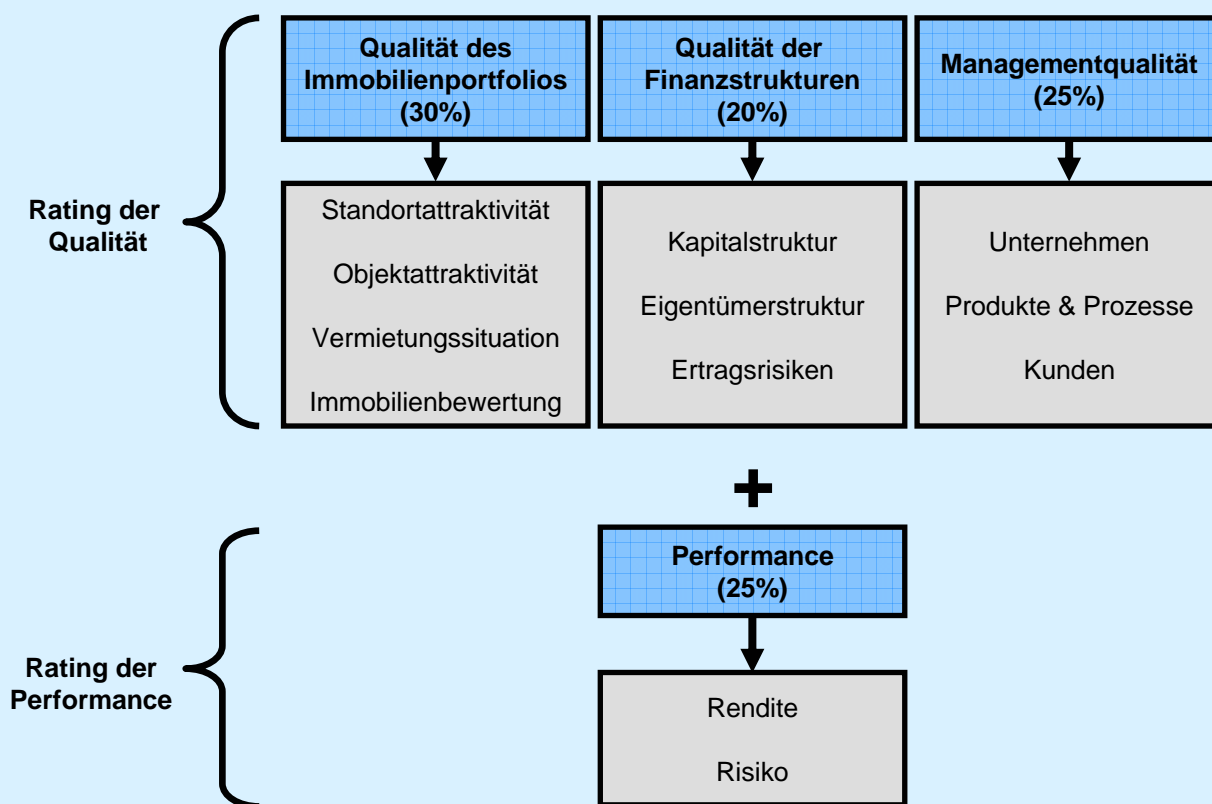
Rating der Qualität

Qualität des Immobilienportfolios (30%)

Standortattraktivität

Objektattraktivität

Vermietungssituation

Immobilienbewertung

Qualität der Finanzstrukturen (20%)

Kapitalstruktur

Eigentümerstruktur

Ertragsrisiken

Managementqualität (25%)

Unternehmen

Produkte & Prozesse

Kunden

+

Rating der Performance

Performance (25%)

Rendite

Risiko